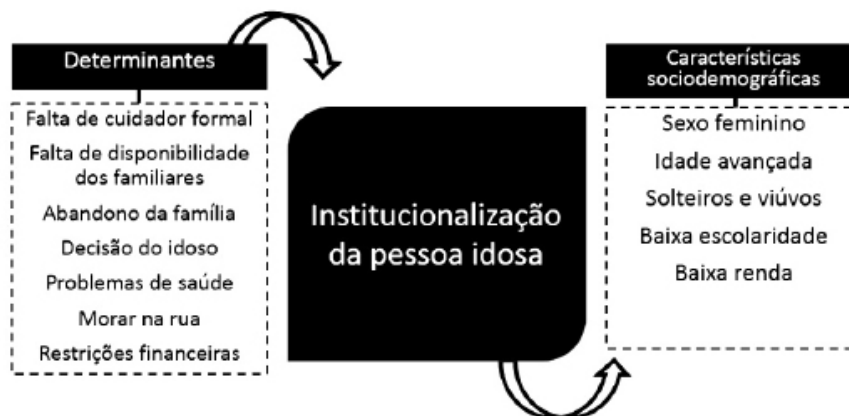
Determinantes

Falta de cuidador formal
Falta de disponibilidade dos familiares
Abandono da família
Decisão do idoso
Problemas de saúde
Morar na rua
Restrições financeiras

Institucionalização da pessoa idosa

Características sociodemográficas

Sexo feminino
Idade avançada
Solteiros e viúvos
Baixa escolaridade
Baixa renda